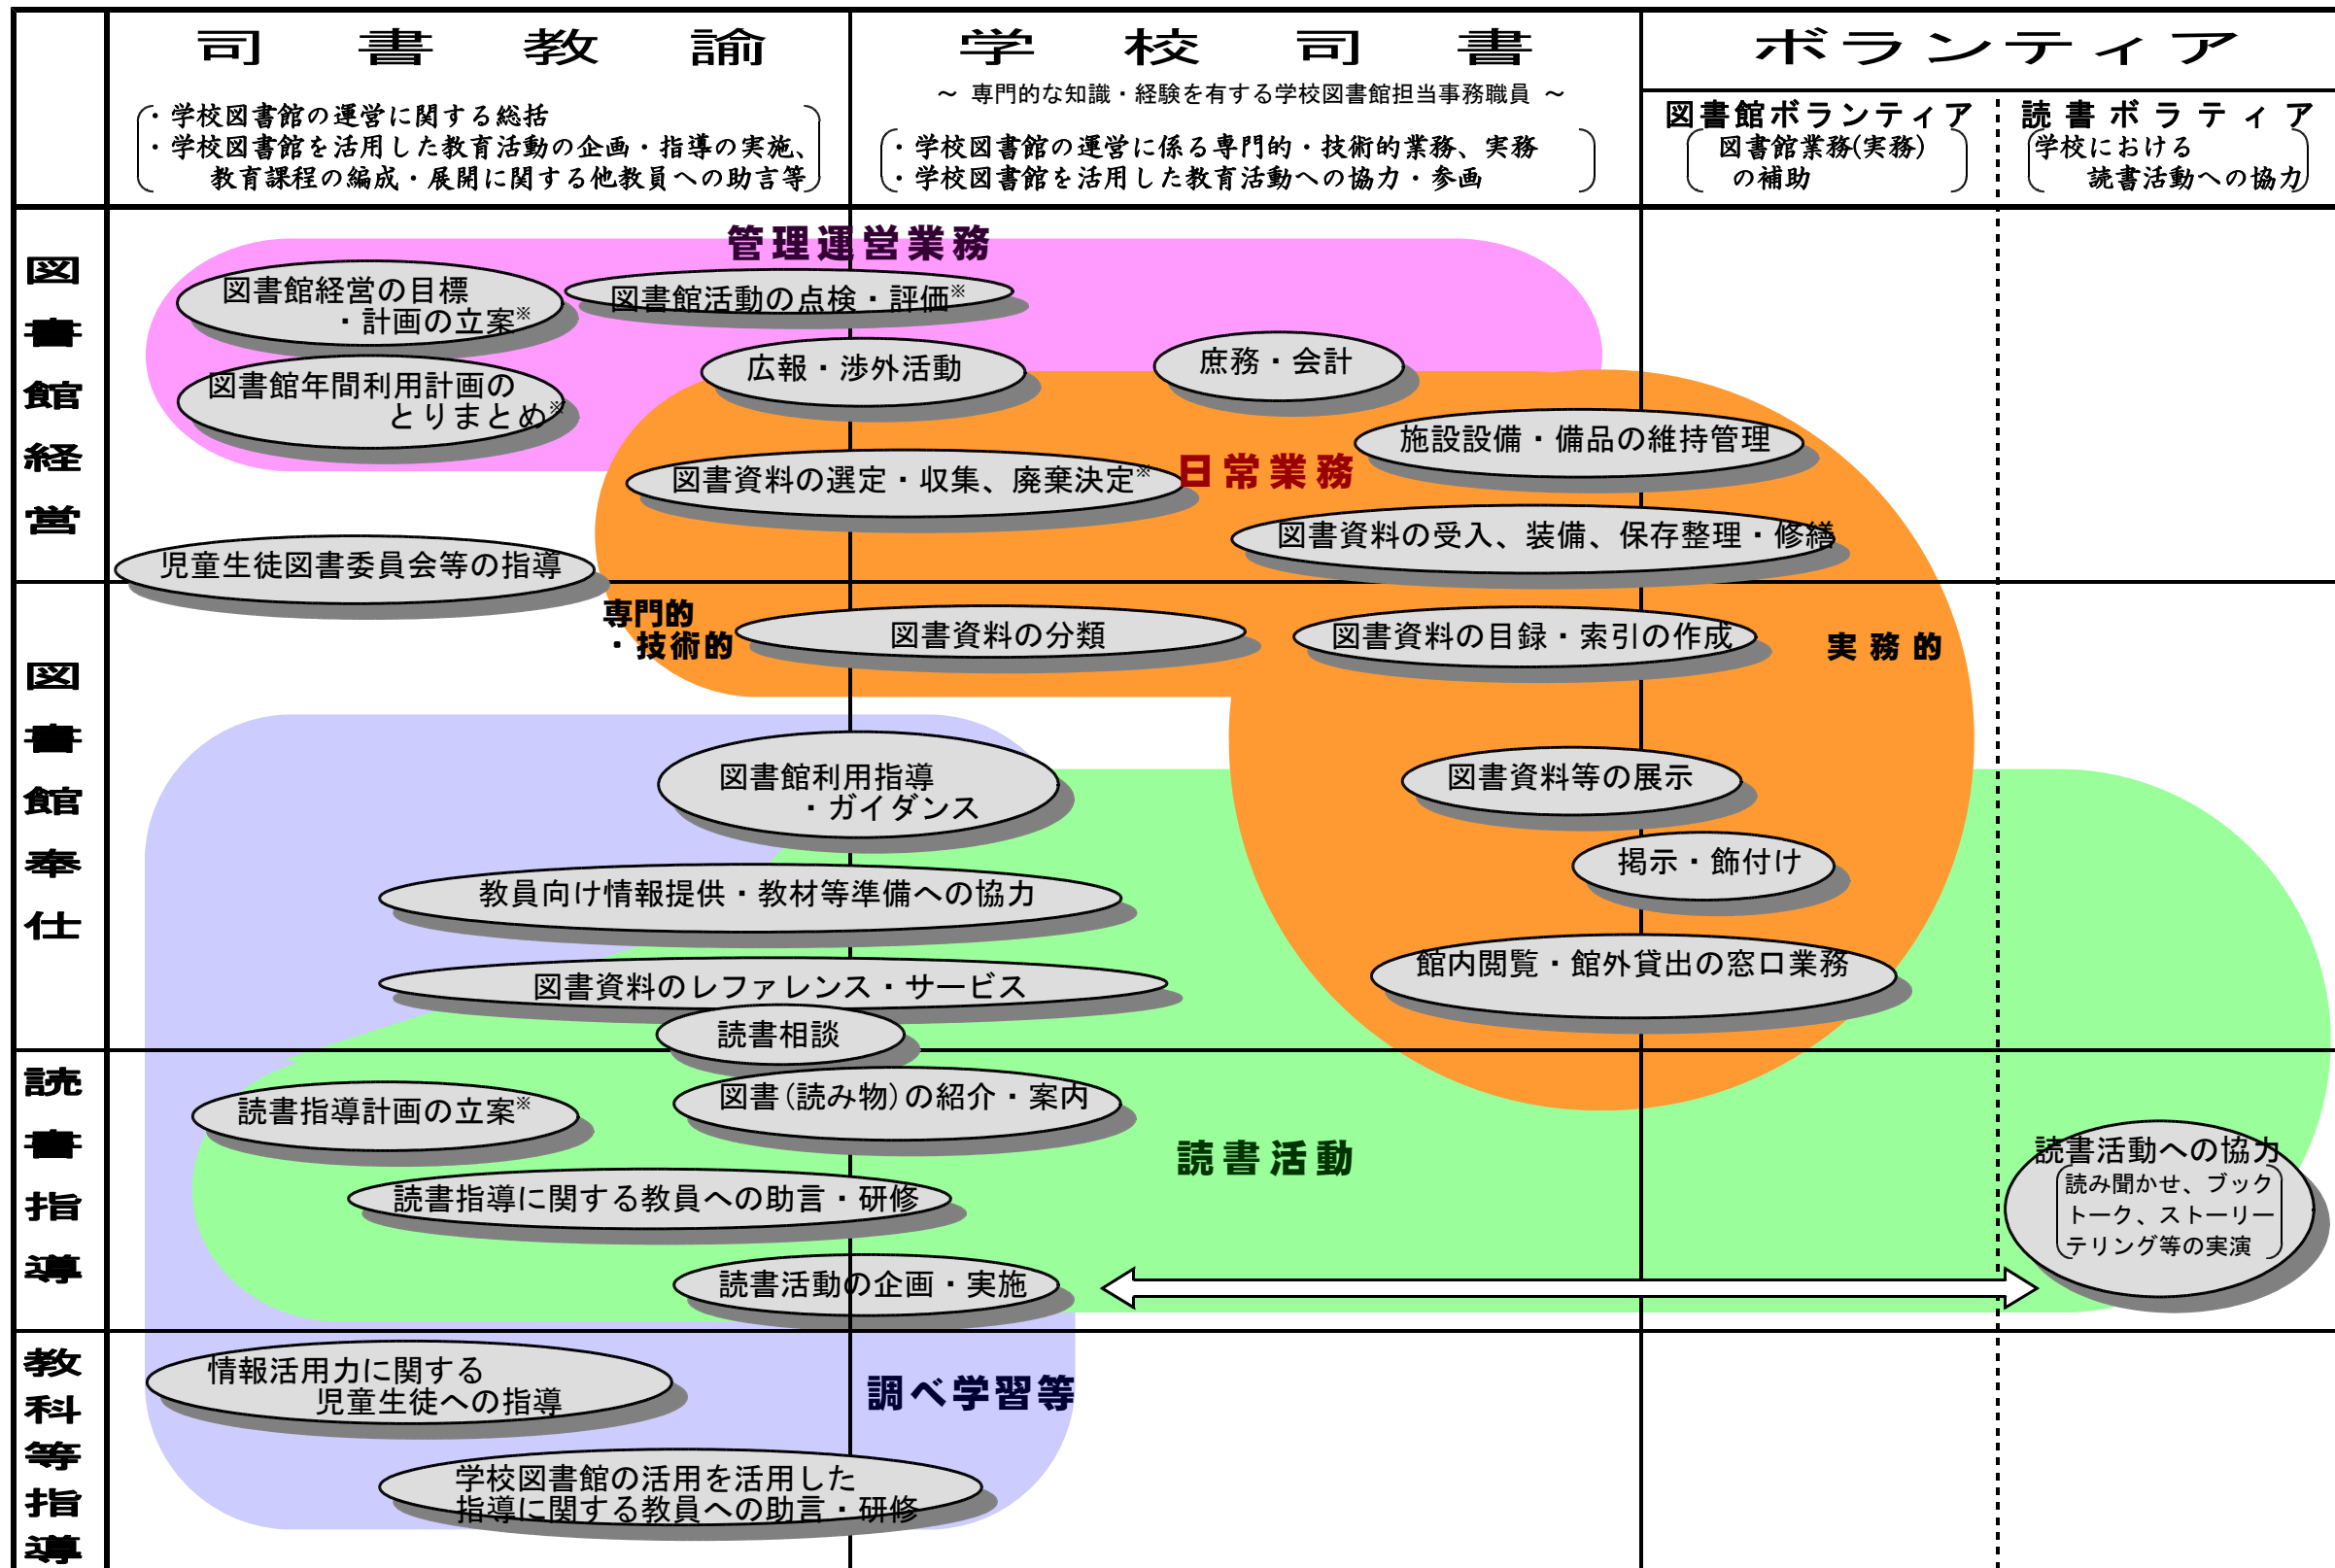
司　書　教　諭

・学校図書館の運営に関する総括
・学校図書館を活用した教育活動の企画・指導の実施、教育課程の編成・展開に関する他教員への助言等

学　校　司　書

～ 専門的な知識・経験を有する学校図書館担当事務職員 ～

・学校図書館の運営に係る専門的・技術的業務、実務
・学校図書館を活用した教育活動への協力・参画

ボランティア

図書館ボランティア
図書館業務(実務)の補助

読書ボランティア
学校における読書活動への協力

図書館経営

図書館奉仕

読書指導

教科等指導

管理運営業務

図書館経営の目標・計画の立案※

図書館活動の点検・評価※

図書館年間利用計画のとりまとめ※

広報・渉外活動

庶務・会計

施設設備・備品の維持管理

日常業務

図書資料の選定・収集、廃棄決定※

図書資料の受入、装備、保存整理・修繕

児童生徒図書委員会等の指導

専門的・技術的

図書資料の分類

図書資料の目録・索引の作成

実務的

図書館利用指導・ガイダンス

図書資料等の展示

掲示・飾付け

教員向け情報提供・教材等準備への協力

館内閲覧・館外貸出の窓口業務

図書資料のレファレンス・サービス

読書相談

図書(読み物)の紹介・案内

読書指導計画の立案※

読書活動

読書活動への協力
読み聞かせ、ブックトーク、ストーリーテリング等の実演

読書指導に関する教員への助言・研修

読書活動の企画・実施

情報活用力に関する児童生徒への指導

調べ学習等

学校図書館の活用を活用した指導に関する教員への助言・研修